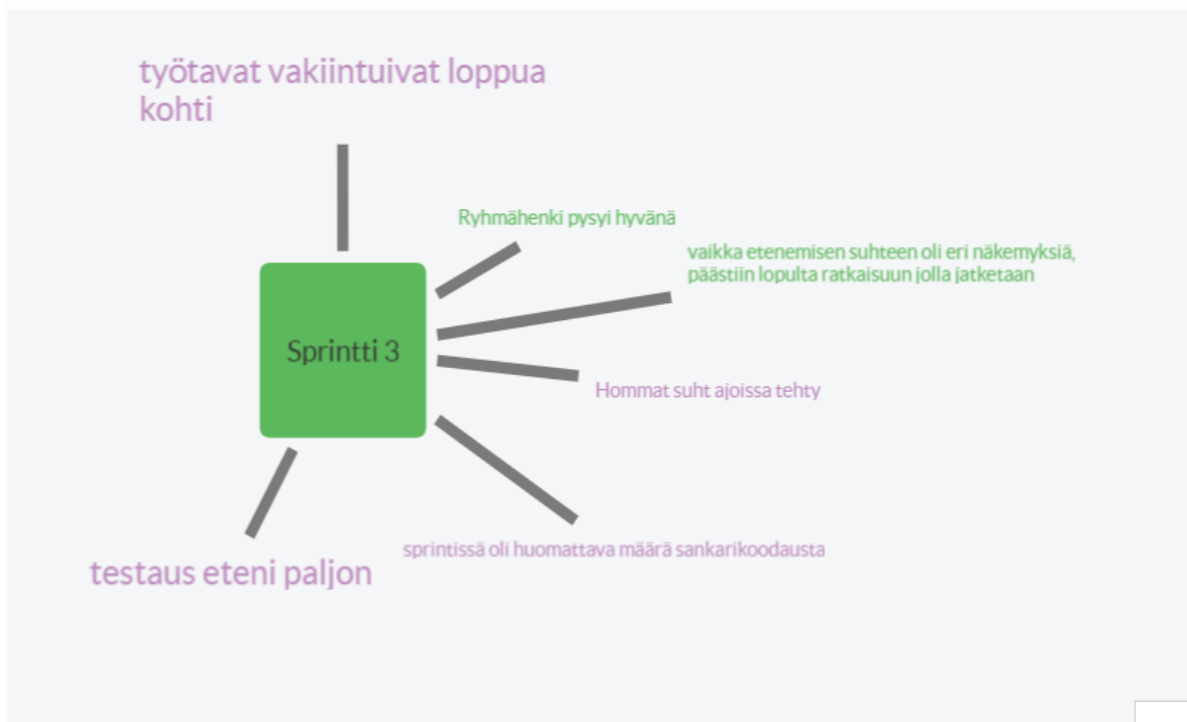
työtavat vakiintuivat loppua kohti

Ryhmähenki pysyi hyvänä

vaikka etenemisen suhteen oli eri näkemyksiä, päästiin lopulta ratkaisuun jolla jatketaan

Sprintti 3

Hommat suht ajoissa tehty

sprintissä oli huomattava määrä sankarikoodausta

testaus eteni paljon